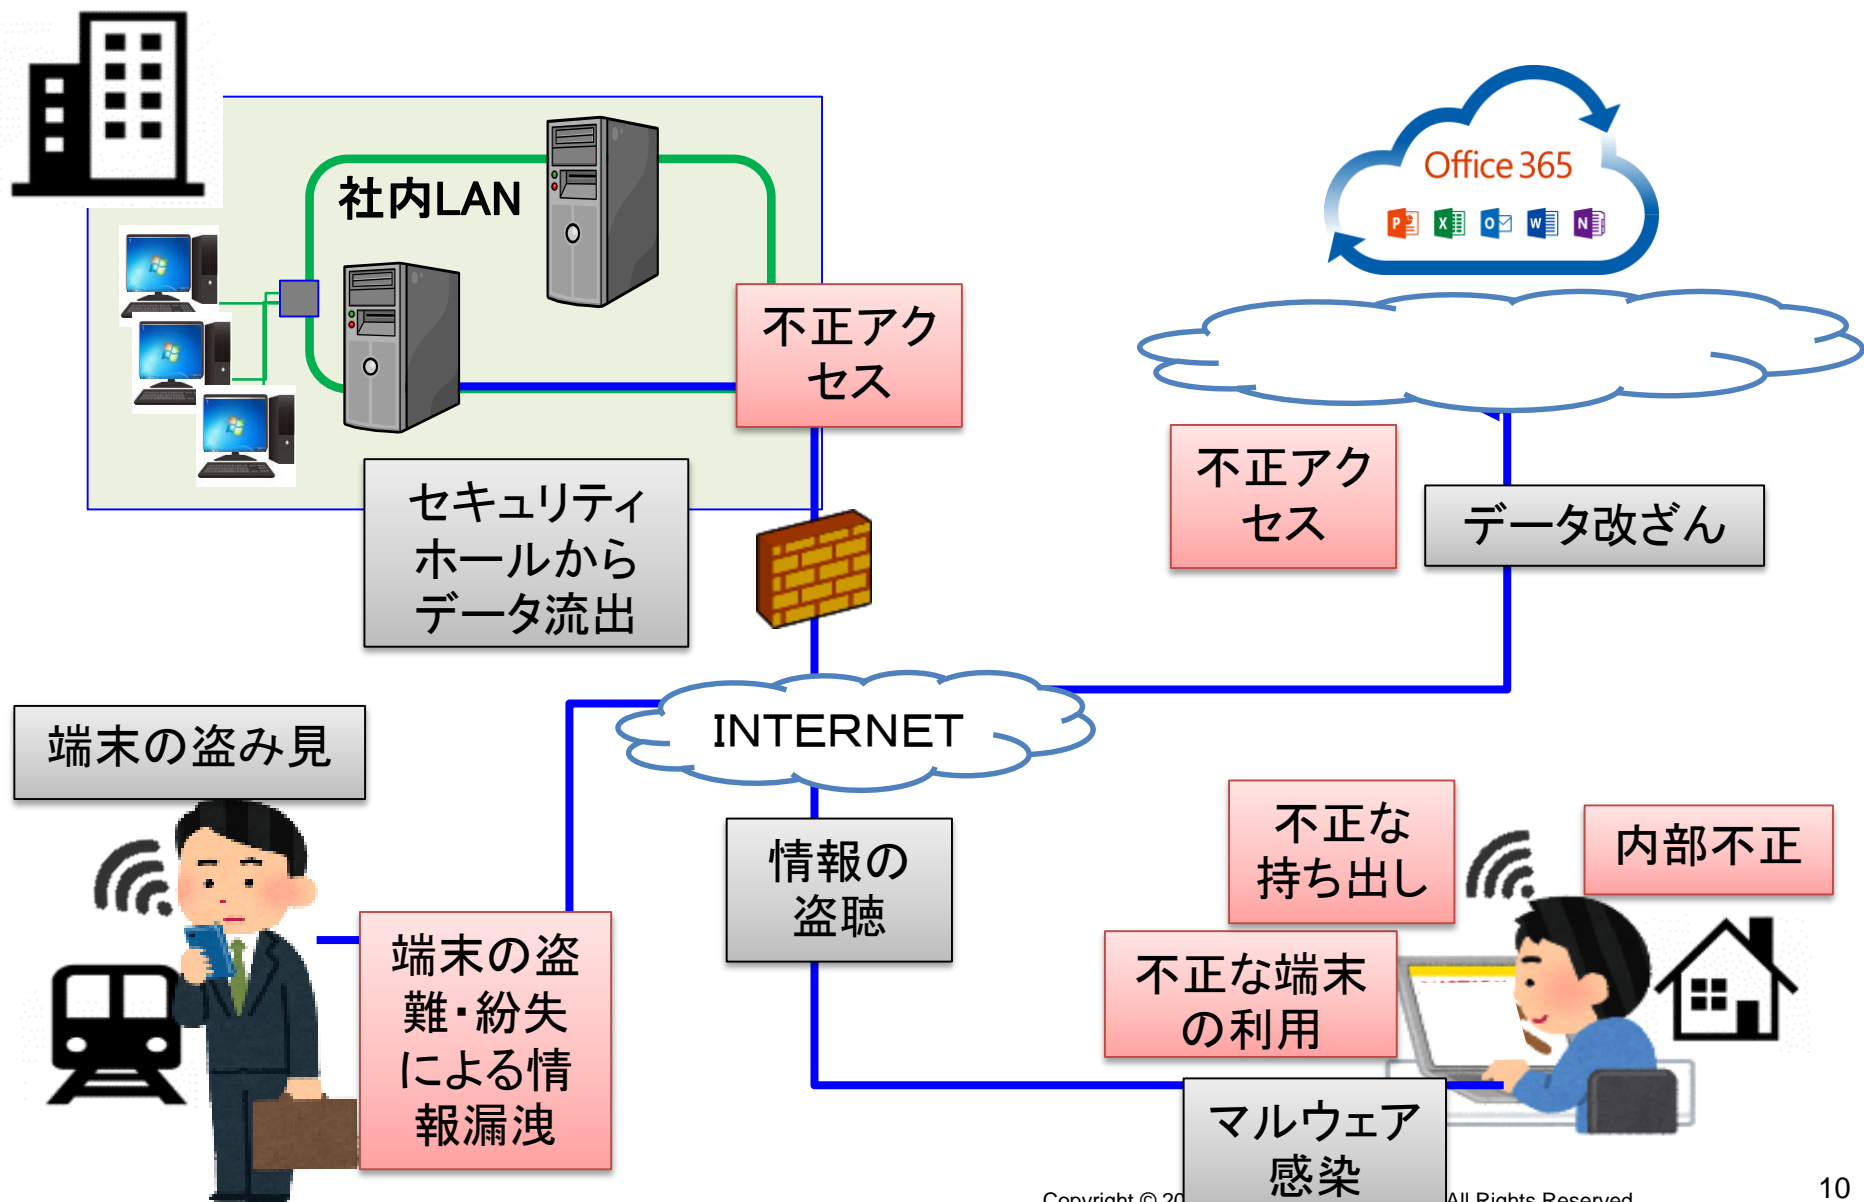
社内LAN

不正アクセス

Office 365

不正アクセス

データ改ざん

セキュリティホールからデータ流出

端末の盗み見

INTERNET

情報の盗聴

不正な持ち出し

内部不正

端末の盗難・紛失による情報漏洩

不正な端末の利用

マルウェア感染

Copyright © 20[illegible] All Rights Reserved

10